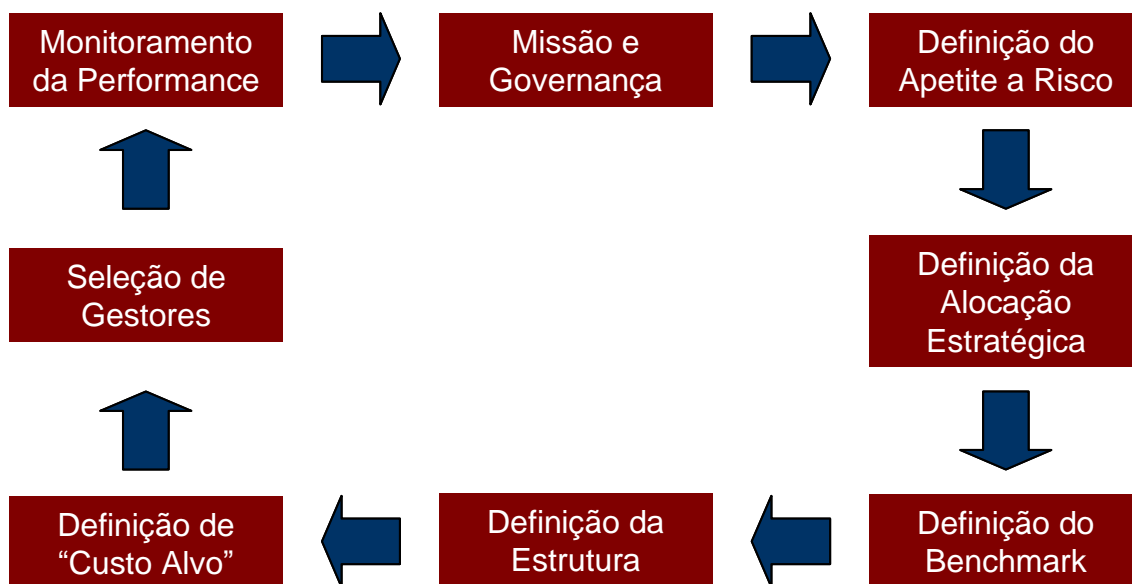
Monitoramento da Performance

Missão e Governança

Definição do Apetite a Risco

Definição da Alocação Estratégica

Definição do Benchmark

Definição da Estrutura

Definição de "Custo Alvo"

Seleção de Gestores